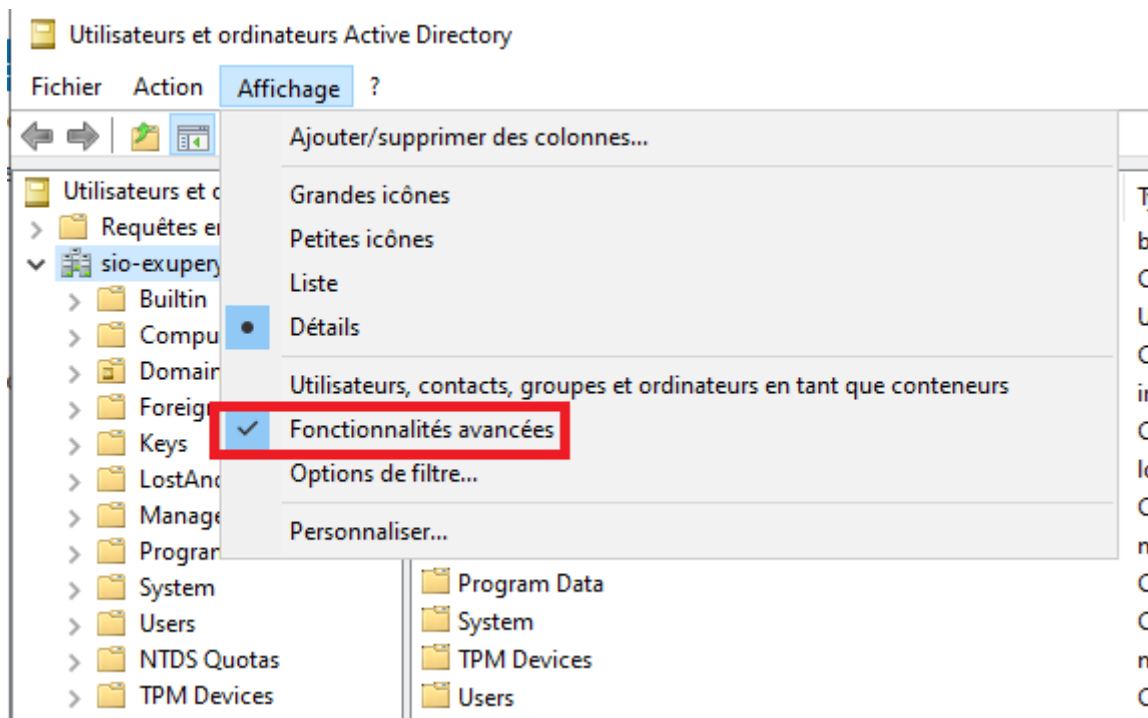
Utilisateurs et ordinateurs Active Directory

Fichier Action Affichage ?

Utilisateurs et c
Requêtes e
sio-exupery
Builtin
Compu
Domain
Foreig
Keys
LostAnd
Manage
Progran
System
Users
NTDS Quotas
TPM Devices

Ajouter/supprimer des colonnes...
Grandes icônes
Petites icônes
Liste
Détails
Utilisateurs, contacts, groupes et ordinateurs en tant que conteneurs
Fonctionnalités avancées
Options de filtre...
Personnaliser...

Program Data
System
TPM Devices
Users

T
b
C
U
C
ir
C
lo
C
n
C
C
n
C